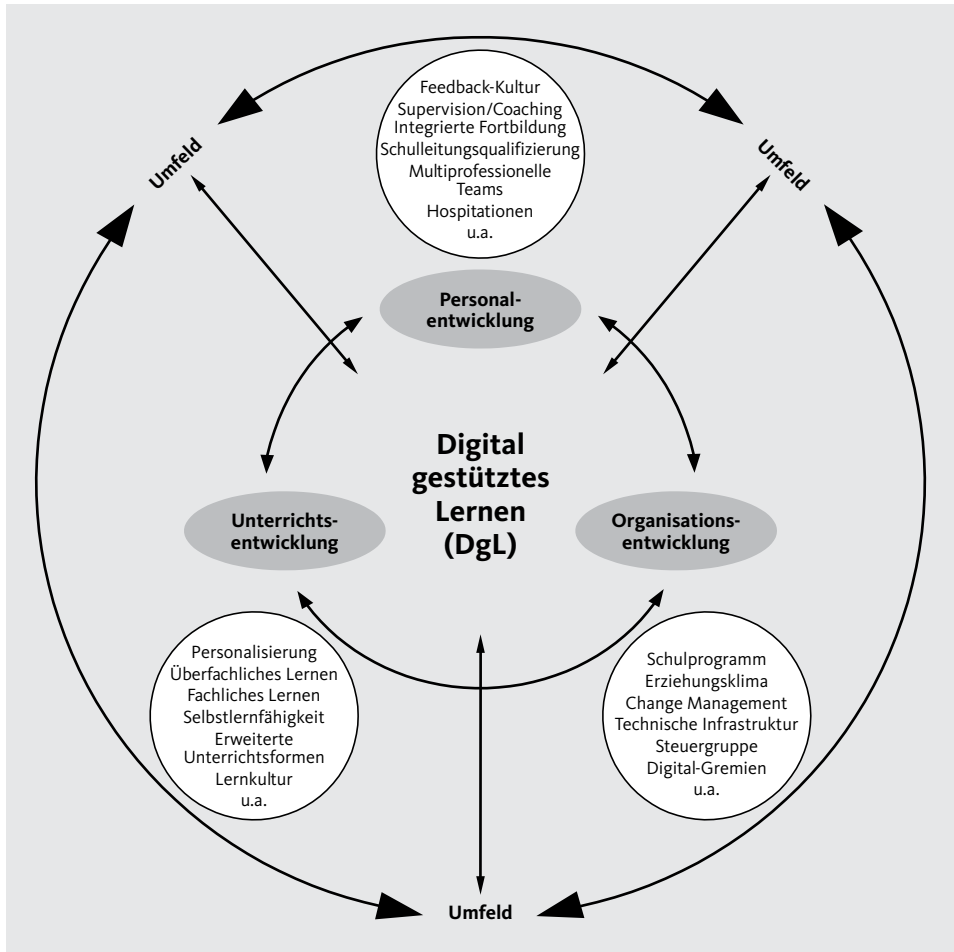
Feedback-Kultur
Supervision/Coaching
Integrierte Fortbildung
Schulleitungsqualifizierung
Multiprofessionelle Teams
Hospitationen
u.a.

Umfeld

Umfeld

Personalentwicklung

Digital gestütztes Lernen (DgL)

Unterrichtsentwicklung

Organisationsentwicklung

Personalisierung
Überfachliches Lernen
Fachliches Lernen
Selbstlernfähigkeit
Erweiterte Unterrichtsformen
Lernkultur
u.a.

Schulprogramm
Erziehungsklima
Change Management
Technische Infrastruktur
Steuergruppe
Digital-Gremien
u.a.

Umfeld